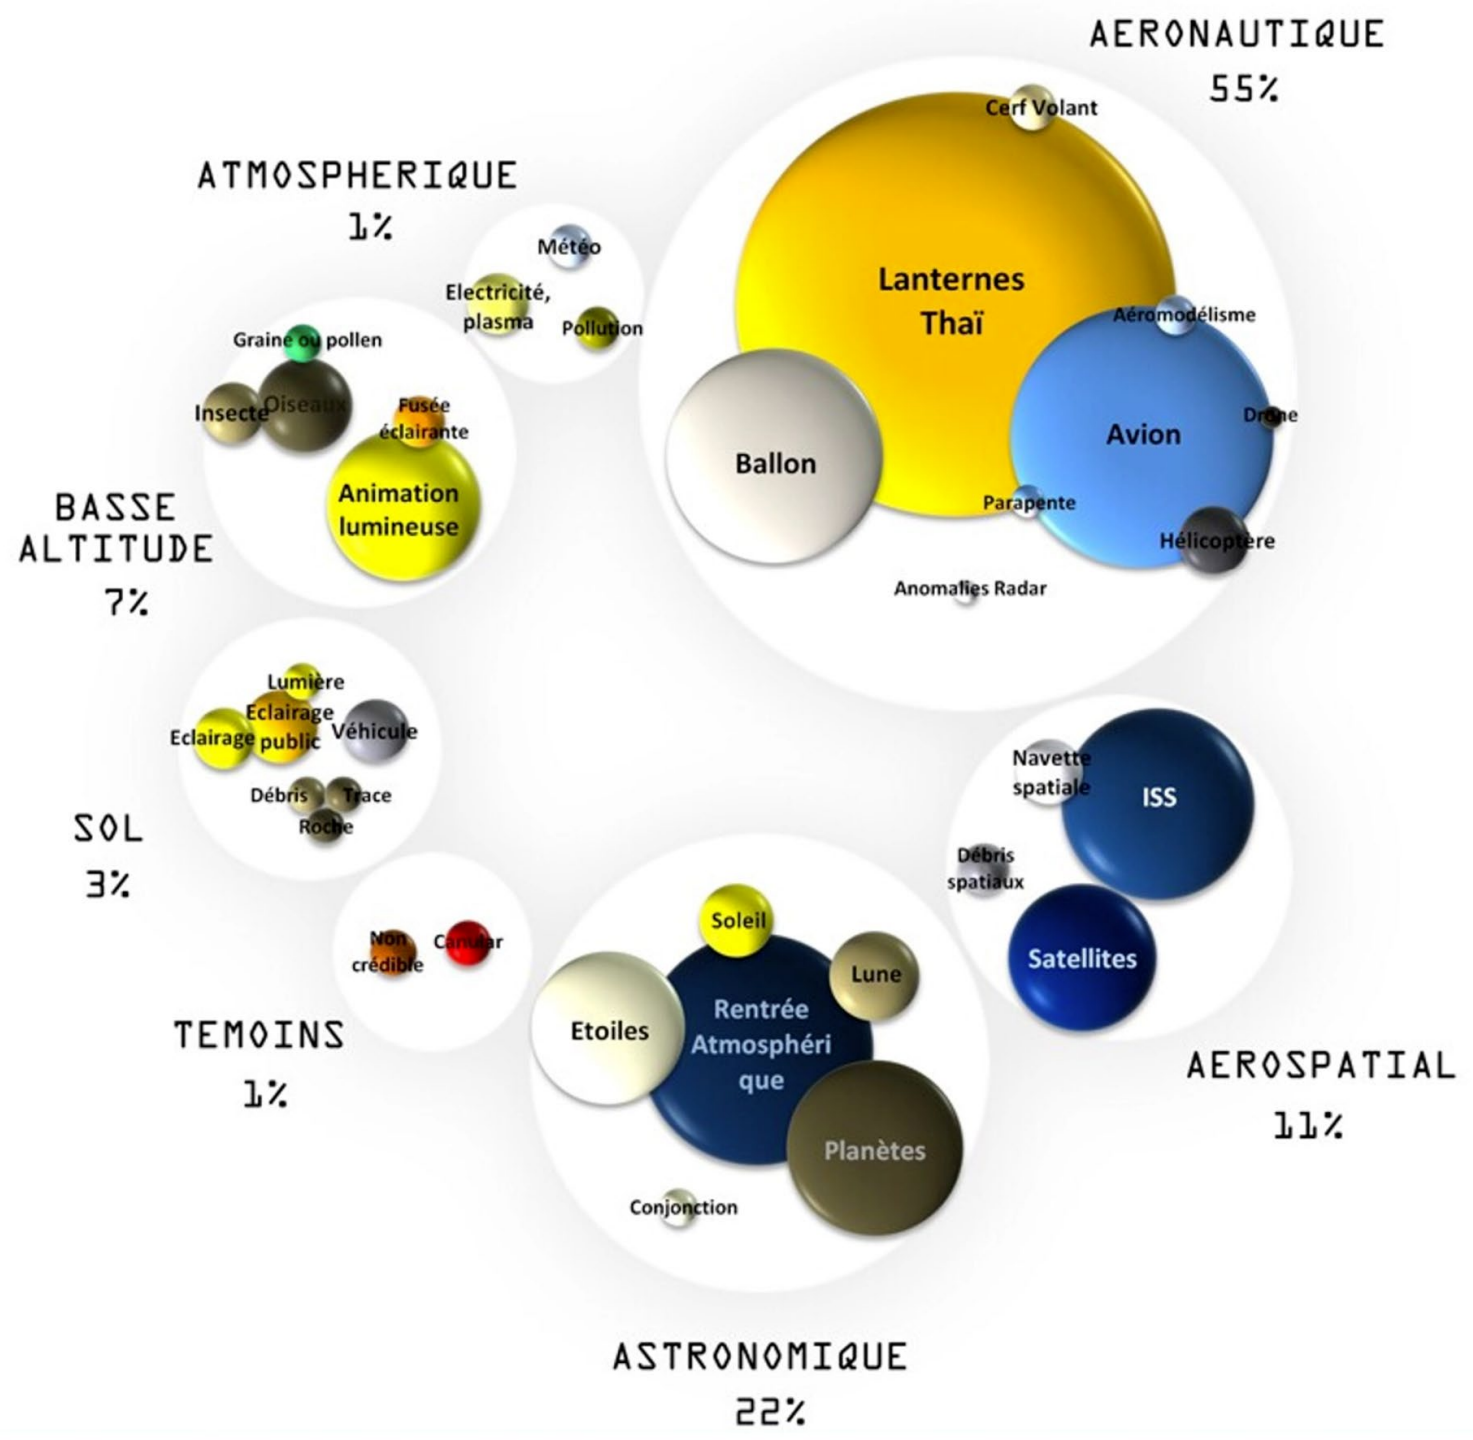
AERONAUTIQUE
55%

Cerf Volant
Lanternes Thaï
Aéromodélisme
Ballon
Avion
Drone
Parapente
Hélicoptère
Anomalies Radar

ATMOSPHERIQUE
1%

Météo
Electricité, plasma
Pollution

Graine ou pollen
Insecte
Oiseaux
Fusée éclairante
Animation lumineuse

BASSE ALTITUDE
7%

Lumière
Eclairage
Eclairage public
Véhicule
Débris
Trace
Roche

SOL
3%

Navette spatiale
ISS
Débris spatiaux
Satellites

Non crédible
Canular

TEMOINS
1%

Soleil
Lune
Etoiles
Rentrée Atmosphéri que
Planètes
Conjonction

AEROSPATIAL
11%

ASTRONOMIQUE
22%